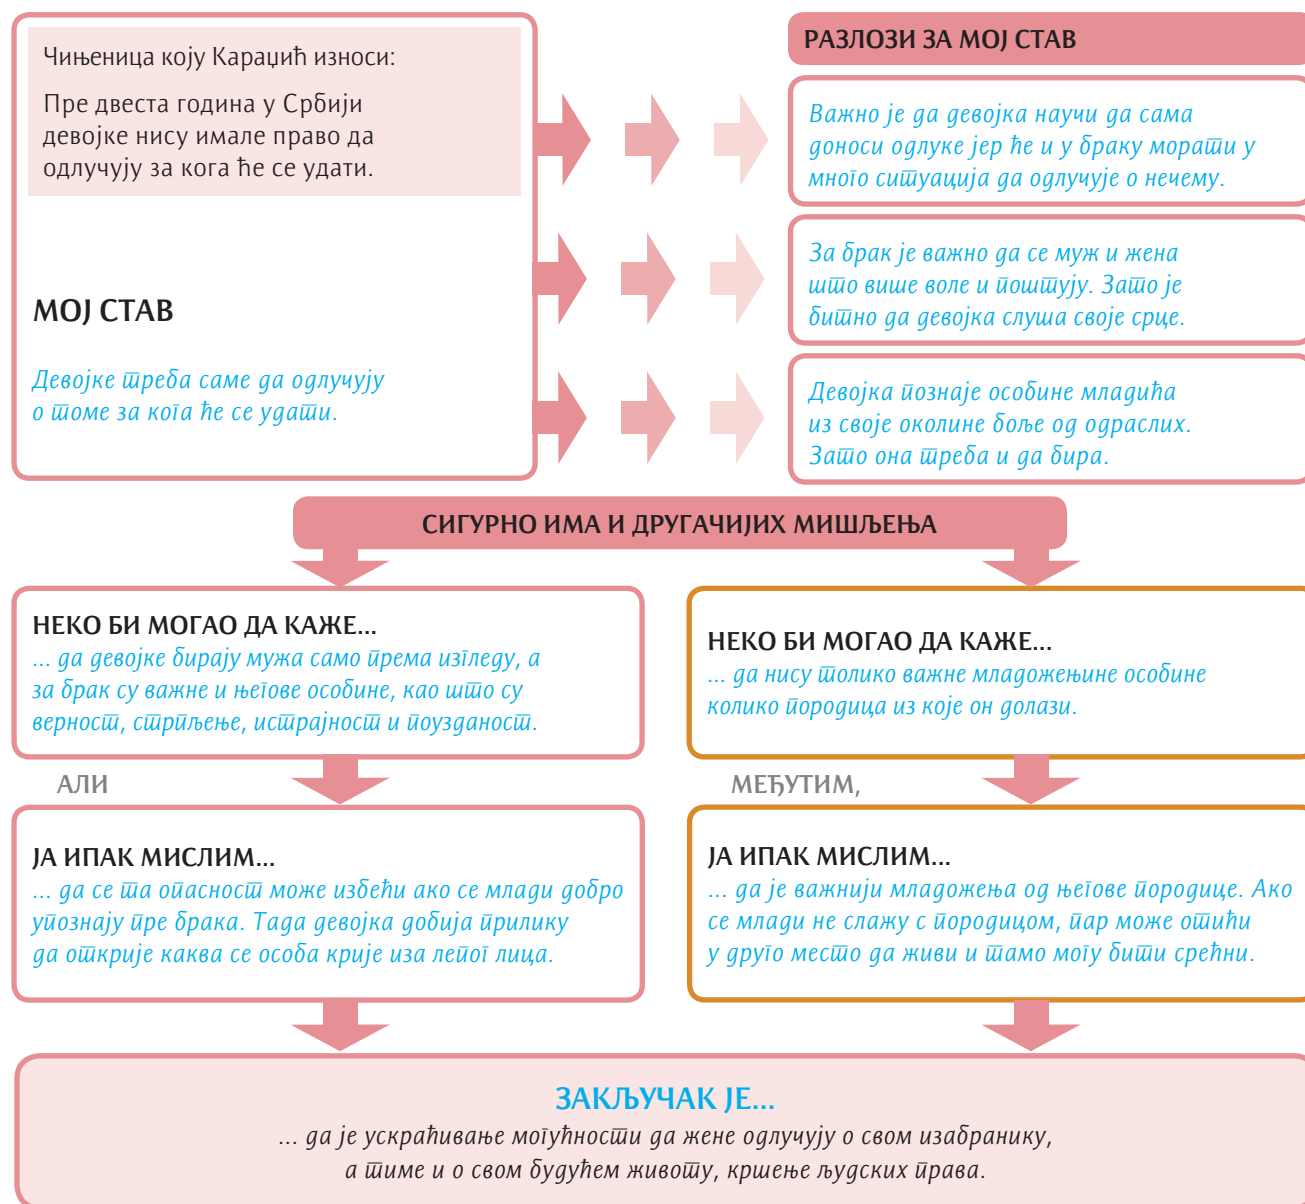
Чињеница коју Караџић износи:

Пре двеста година у Србији девојке нису имале право да одлучују за кога ће се удати.

МОЈ СТАВ

Девојке треба саме да одлучују о томе за кога ће се удати.

РАЗЛОЗИ ЗА МОЈ СТАВ

Важно је да девојка научи да сама доноси одлуке јер ће и у браку морати у много ситуација да одлучује о нечему.

За брак је важно да се муж и жена што више воле и поштују. Зато је битно да девојка слуша своје срце.

Девојка познаје особине младића из своје околине боље од одраслих. Зато она треба и да бира.

СИГУРНО ИМА И ДРУГАЧИЈИХ МИШЉЕЊА

НЕКО БИ МОГАО ДА КАЖЕ...
... да девојке бирају мужа само према изгледу, а за брак су важне и његове особине, као што су верност, стрпљење, истрајност и поузданост.

АЛИ

ЈА ИПАК МИСЛИМ...
... да се та опасност може избећи ако се млади добро упознају пре брака. Тада девојка добија прилику да открије каква се особа крије иза лепог лица.

НЕКО БИ МОГАО ДА КАЖЕ...
... да нису толико важне младожењине особине колико породица из које он долази.

МЕЂУТИМ,

ЈА ИПАК МИСЛИМ...
... да је важнији младожења од његове породице. Ако се млади не слажу с породицом, пар може отићи у друго место да живи и тамо могу бити срећни.

ЗАКЉУЧАК ЈЕ...
... да је ускраћивање могућности да жене одлучују о свом изабранику, а тиме и о свом будућем животу, кршење људских права.